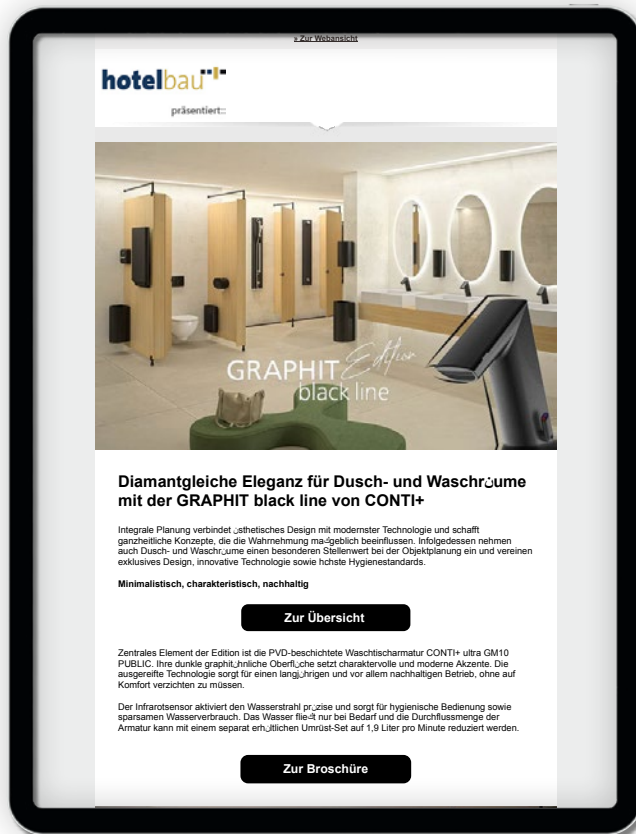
» Zur Webansicht

hotelbau

präsentiert::

GRAPHIT Edition black line

Diamantgleiche Eleganz für Dusch- und Waschrใume mit der GRAPHIT black line von CONTI+

Integrale Planung verbindet ฺsthetisches Design mit modernster Technologie und schafft ganzheitliche Konzepte, die die Wahrnehmung maํgeblich beeinflussen. Infolgedessen nehmen auch Dusch- und Waschrฺume einen besonderen Stellenwert bei der Objektplanung ein und vereinen exklusives Design, innovative Technologie sowie hchste Hygienestandards.

Minimalistisch, charakteristisch, nachhaltig

Zur Übersicht

Zentrales Element der Edition ist die PVD-beschichtete Waschtischarmatur CONTI+ ultra GM10 PUBLIC. Ihre dunkle graphitฺhnliche Oberflฺche setzt charaktervolle und moderne Akzente. Die ausgereifte Technologie sorgt für einen langjฺhrigen und vor allem nachhaltigen Betrieb, ohne auf Komfort verzichten zu müssen.

Der Infrarotsensor aktiviert den Wasserstrahl prฺzise und sorgt für hygienische Bedienung sowie sparsamen Wasserverbrauch. Das Wasser flieํt nur bei Bedarf und die Durchflussmenge der Armatur kann mit einem separat erhฺltlichen Umrüst-Set auf 1,9 Liter pro Minute reduziert werden.

Zur Broschüre